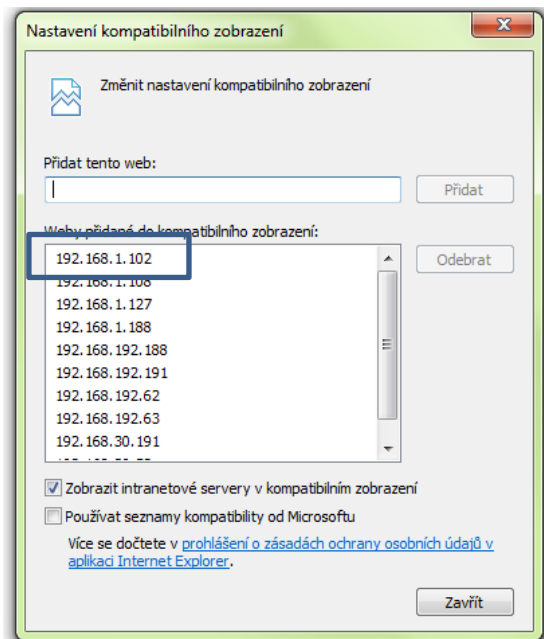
Nastavení kompatibilního zobrazení

Změnit nastavení kompatibilního zobrazení

Přidat tento web:

Přidat

Weby přidané do kompatibilního zobrazení:

192.168.1.102
192.168.1.108
192.168.1.127
192.168.1.188
192.168.192.188
192.168.192.191
192.168.192.62
192.168.192.63
192.168.30.191
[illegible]

Odebrat

Zobrazit intranetové servery v kompatibilním zobrazení

Používat seznamy kompatibility od Microsoftu

Více se dočtete v prohlášení o zásadách ochrany osobních údajů v aplikaci Internet Explorer.

Zavřít